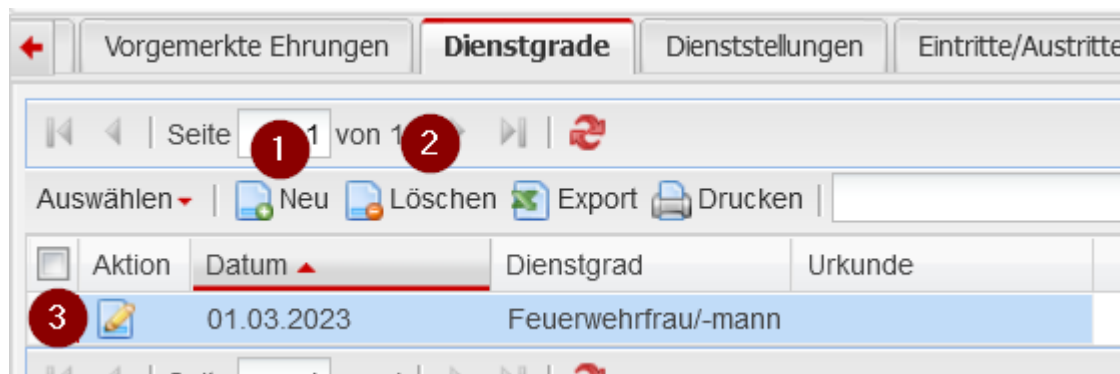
Vorgemerkte Ehrungen | Dienstgrade | Dienststellungen | Eintritte/Austritte

Seite 1 von 1

1

2

Auswählen | Neu | Löschen | Export | Drucken

| | Aktion | Datum | Dienstgrad | Urkunde |
|---|---|---|---|---|
| 3 | | 01.03.2023 | Feuerwehrfrau/-mann | |

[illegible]